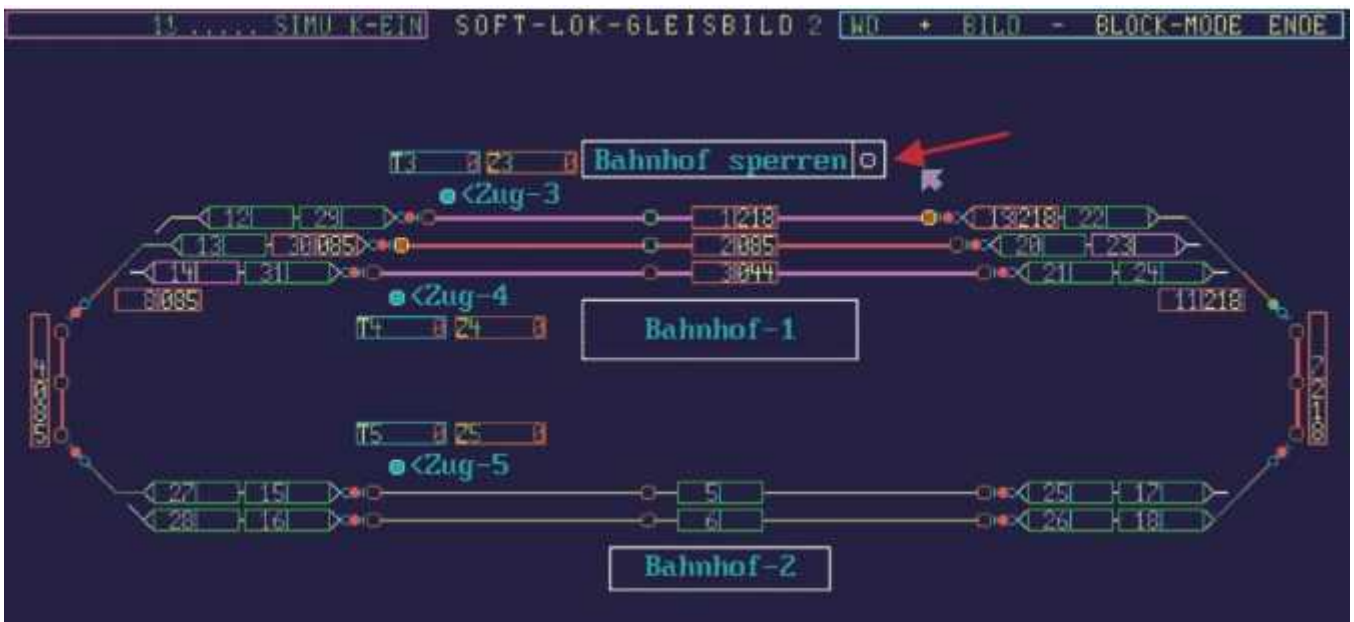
11 ...... SIMU K-EIN SOFT-LOK-GLEISBILD 2 WO + BILD - BLOCK-MODE ENDE

T3 0 23 0 Bahnhof sperren

<Zug-3

12 29 1 218 13 218 22

13 30 085 2 085 20 23

14 31 3 044 21 24

8 085 11 218

<Zug-4

T4 0 24 0

Bahnhof-1

4 5 085 2 2 108

T5 0 25 0

<Zug-5

27 15 5 25 17

28 16 6 26 18

Bahnhof-2